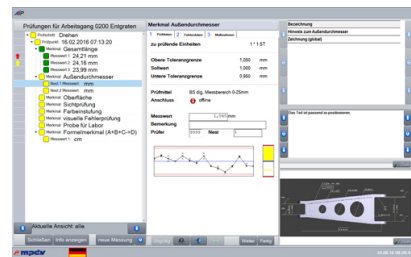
Prüfungen für Arbeitsgang 0200 Entgraten
Prüfschritt Drehen
Prüfpunkt 16.02.2016 07:13:20
Merkmal Gesamtlänge
Messwert 1 24,21 mm
Messwert 2 24,18 mm
Messwert 3 23,99 mm
Merkmal Außendurchmesser
Nest 1 Messwert
Merkmal Oberfläche
Merkmal Sichtprüfung
Merkmal Farbeinstufung
Merkmal visuelle Farbprüfung
Merkmal Probe für Labor
Merkmal Formelmerkmal (A+B+C-/+D)
Messwert 1 cm
Aktuelle Ansicht: alle
Schließen Info anzeigen neue Messung

Merkmal Außendurchmesser
1 Prüfdaten 2 Fehlerdaten 3 Maßnahmen
zu prüfende Einheiten 1 * 1 ST
Obere Toleranzgrenze 1,050 mm
Sollwert 1,000 mm
Untere Toleranzgrenze 0,950 mm
Prüfmittel BS dig. Messbereich 0-25mm
Anschluss offline
Messwert 1,040 mm
Bemerkung
Prüfer Nest 1
Weiter Fertig

Bezeichnung
Hinweis zum Außendurchmesser
Zeichnung (global)
Freier Text ist passend zu prozessieren

mpdv